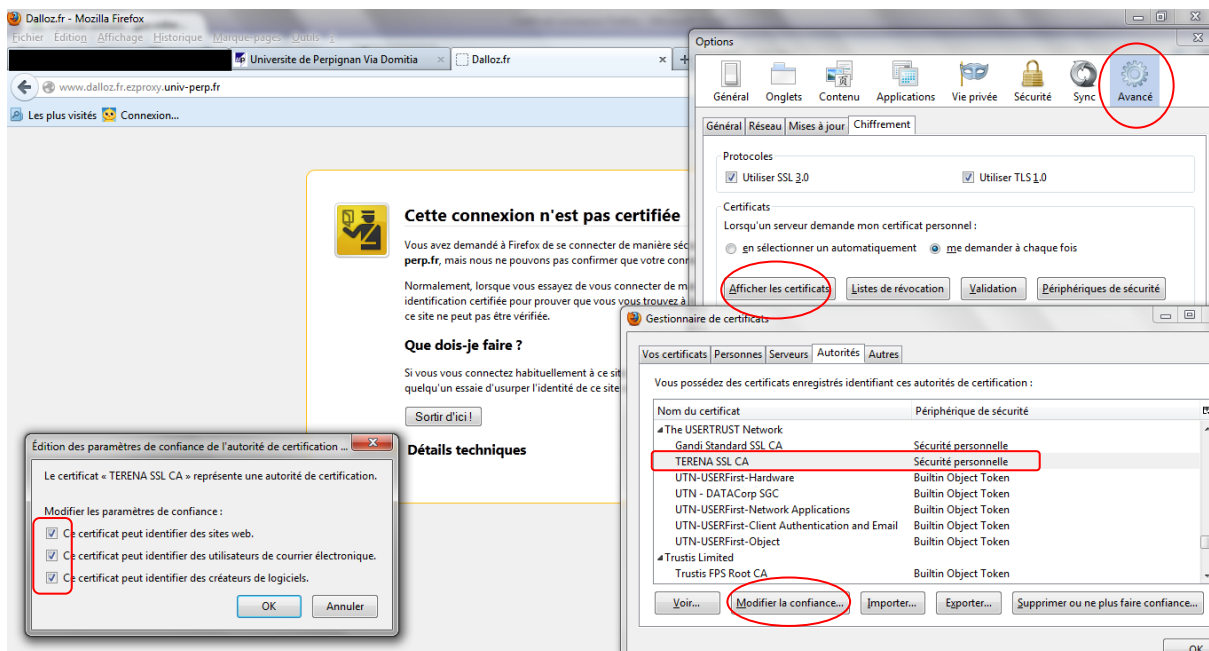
Dalloz.fr - Mozilla Firefox

Fichier Edition Affichage Historique Marque-pages Outils

Universite de Perpignan Via Domitia ×
Dalloz.fr ×

www.dalloz.fr.ezproxy.univ-perp.fr

Les plus visités Connexion...

Cette connexion n'est pas certifiée

Vous avez demandé à Firefox de se connecter de manière séc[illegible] perp.fr, mais nous ne pouvons pas confirmer que votre conn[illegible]

Normalement, lorsque vous essayez de vous connecter de m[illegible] identification certifiée pour prouver que vous vous trouvez à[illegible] ce site ne peut pas être vérifiée.

Que dois-je faire ?

Si vous vous connectez habituellement à ce sit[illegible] quelqu'un essaie d'usurper l'identité de ce site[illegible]

Sortir d'ici !

Détails techniques

Options

Général Onglets Contenu Applications Vie privée Sécurité Sync Avancé

Général Réseau Mises à jour Chiffrement

Protocoles

Utiliser SSL 3.0
Utiliser TLS 1.0

Certificats

Lorsqu'un serveur demande mon certificat personnel :

en sélectionner un automatiquement
me demander à chaque fois

Afficher les certificats
Listes de révocation
Validation
Périphériques de sécurité

Gestionnaire de certificats

Vos certificats Personnes Serveurs Autorités Autres

Vous possédez des certificats enregistrés identifiant ces autorités de certification :

| Nom du certificat | Périphérique de sécurité |
|---|---|
| ◢ The USERTRUST Network | |
| Gandi Standard SSL CA | Sécurité personnelle |
| TERENA SSL CA | Sécurité personnelle |
| UTN-USERFirst-Hardware | Builtin Object Token |
| UTN - DATACorp SGC | Builtin Object Token |
| UTN-USERFirst-Network Applications | Builtin Object Token |
| UTN-USERFirst-Client Authentication and Email | Builtin Object Token |
| UTN-USERFirst-Object | Builtin Object Token |
| ◢ Trustis Limited | |
| Trustis FPS Root CA | Builtin Object Token |

Voir...
Modifier la confiance...
Importer...
Exporter...
Supprimer ou ne plus faire confiance...

OK

Édition des paramètres de confiance de l'autorité de certification ...

Le certificat « TERENA SSL CA » représente une autorité de certification.

Modifier les paramètres de confiance :

Ce certificat peut identifier des sites web.
Ce certificat peut identifier des utilisateurs de courrier électronique.
Ce certificat peut identifier des créateurs de logiciels.

OK
Annuler